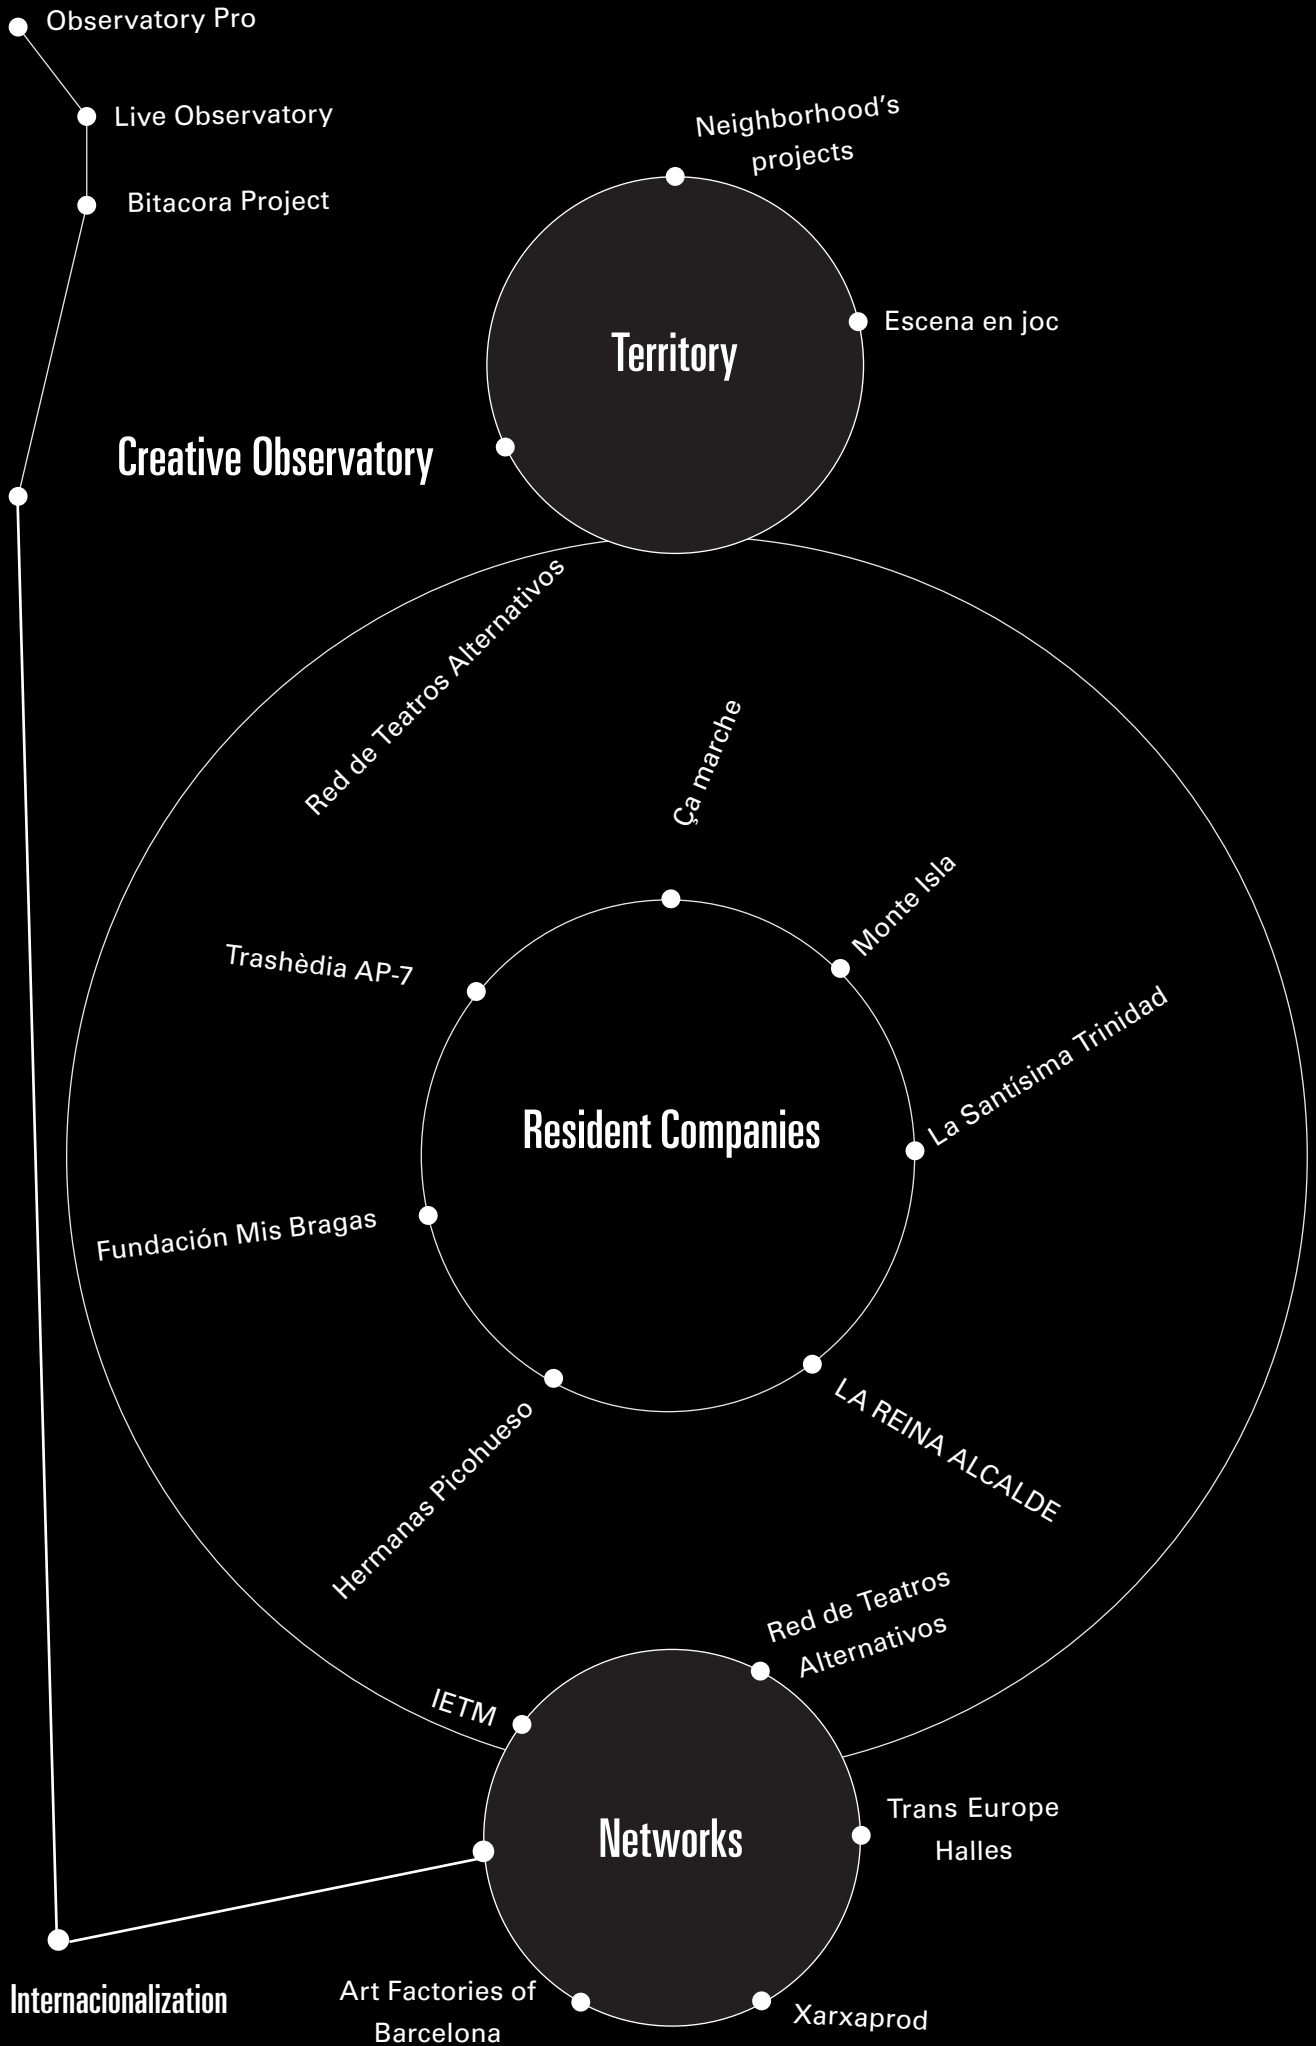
Observatory Pro

Live Observatory

Bitacora Project

Neighborhood's projects

Territory

Escena en joc

Creative Observatory

Red de Teatros Alternativos

Ça marche

Monte Isla

Trashèdia AP-7

La Santísima Trinidad

Resident Companies

Fundación Mis Bragas

LA REINA ALCALDE

Hermanas Picohueso

Red de Teatros Alternativos

IETM

Networks

Trans Europe Halles

Internacionalization

Art Factories of Barcelona

Xarxaprod